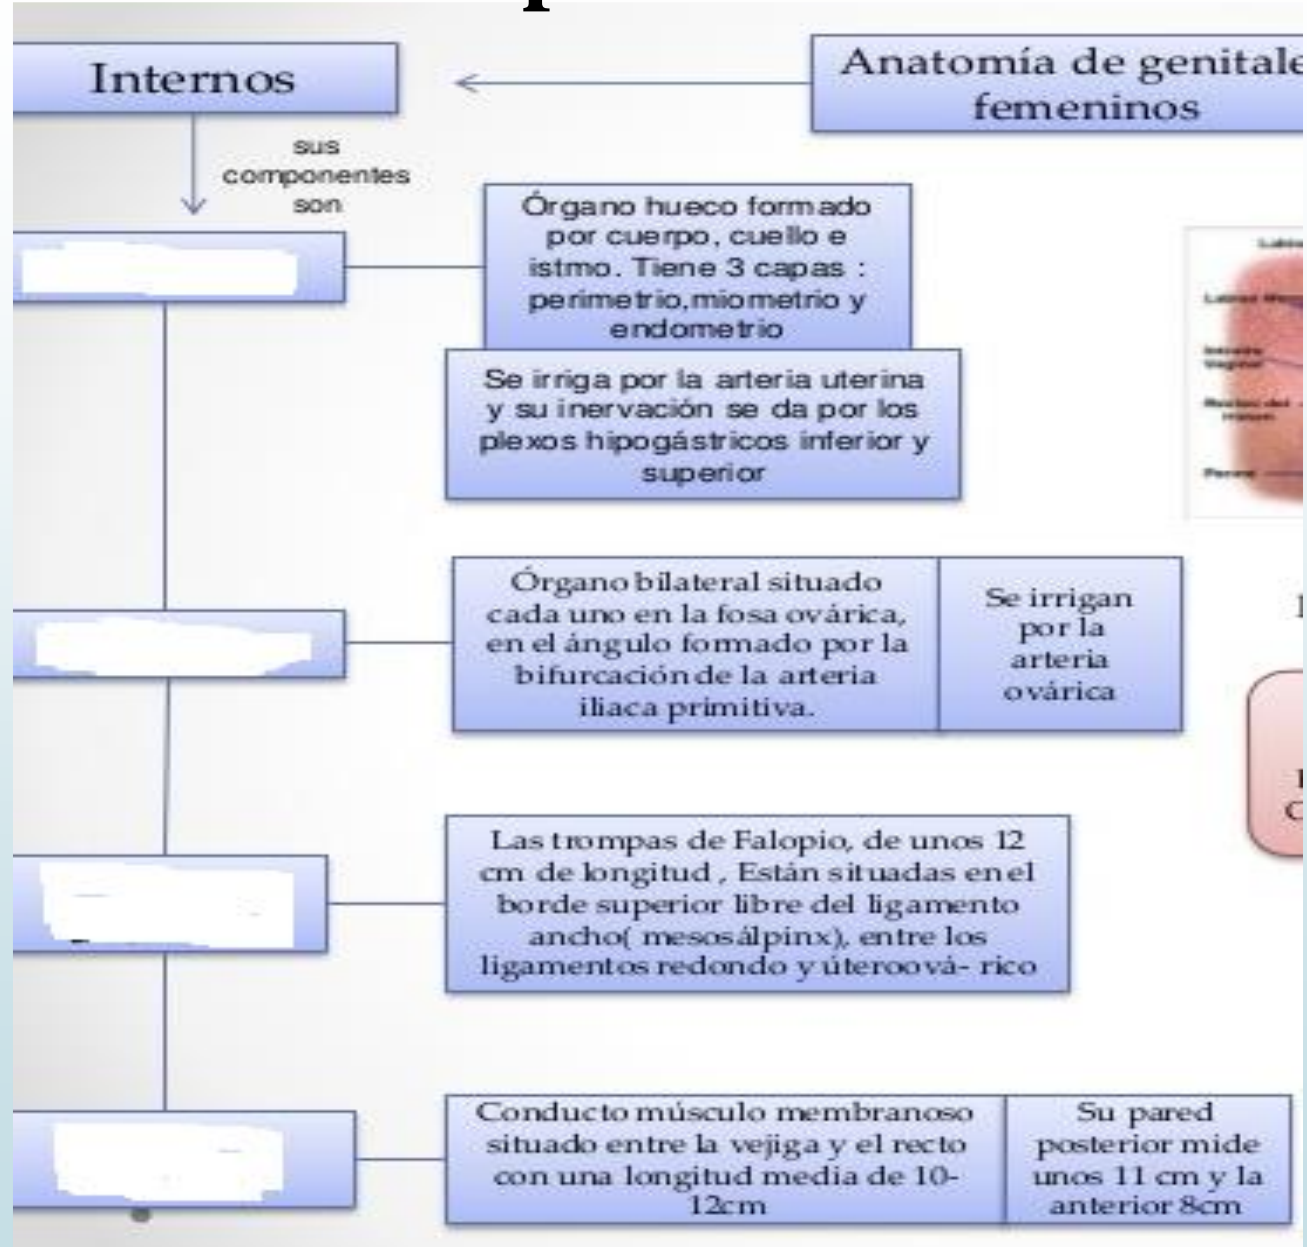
Internos

Anatomía de genitale femeninos

sus componentes son

Órgano hueco formado por cuerpo, cuello e istmo. Tiene 3 capas : perimetrio,miometrio y endometrio

Se irriga por la arteria uterina y su inervación se da por los plexos hipogástricos inferior y superior

Órgano bilateral situado cada uno en la fosa ovárica, en el ángulo formado por la bifurcación de la arteria iliaca primitiva.

Se irrigan por la arteria ovárica

Las trompas de Falopio, de unos 12 cm de longitud , Están situadas en el borde superior libre del ligamento ancho( mesosálpinx), entre los ligamentos redondo y úteroová- rico

Conducto músculo membranoso situado entre la vejiga y el recto con una longitud media de 10-12cm

Su pared posterior mide unos 11 cm y la anterior 8cm

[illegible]